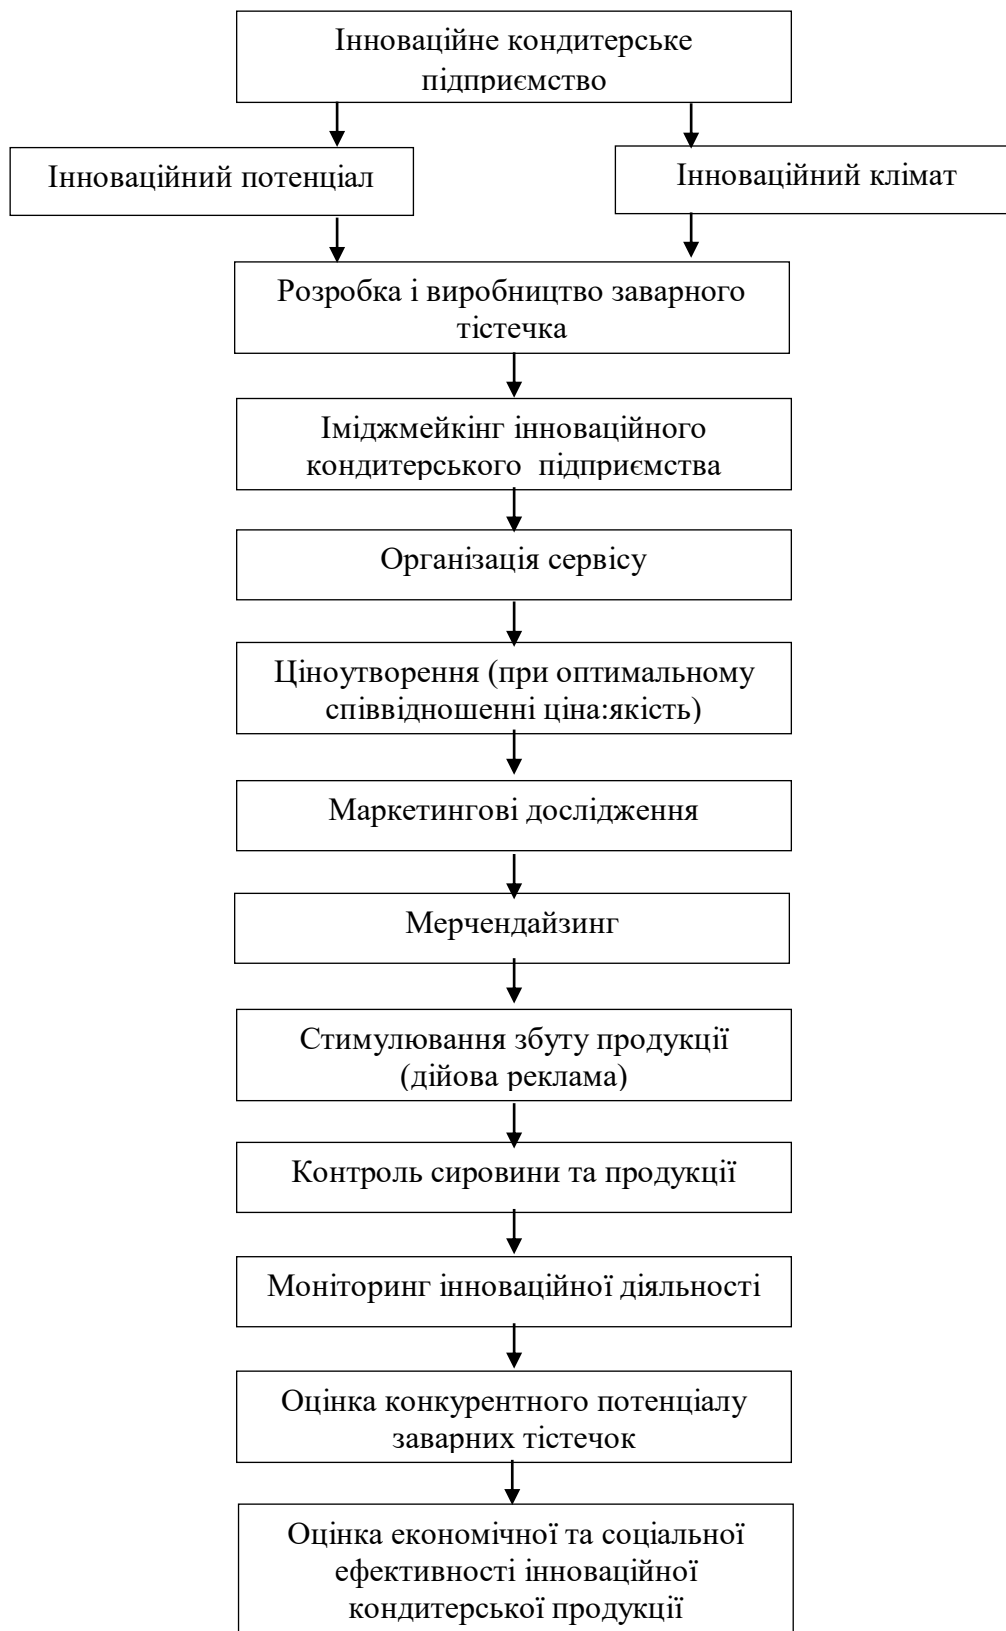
Інноваційне кондитерське підприємство

Інноваційний потенціал

Інноваційний клімат

Розробка і виробництво заварного тістечка

Іміджмейкінг інноваційного кондитерського підприємства

Організація сервісу

Ціноутворення (при оптимальному співвідношенні ціна:якість)

Маркетингові дослідження

Мерчендайзинг

Стимулювання збуту продукції (дійова реклама)

Контроль сировини та продукції

Моніторинг інноваційної діяльності

Оцінка конкурентного потенціалу заварних тістечок

Оцінка економічної та соціальної ефективності інноваційної кондитерської продукції